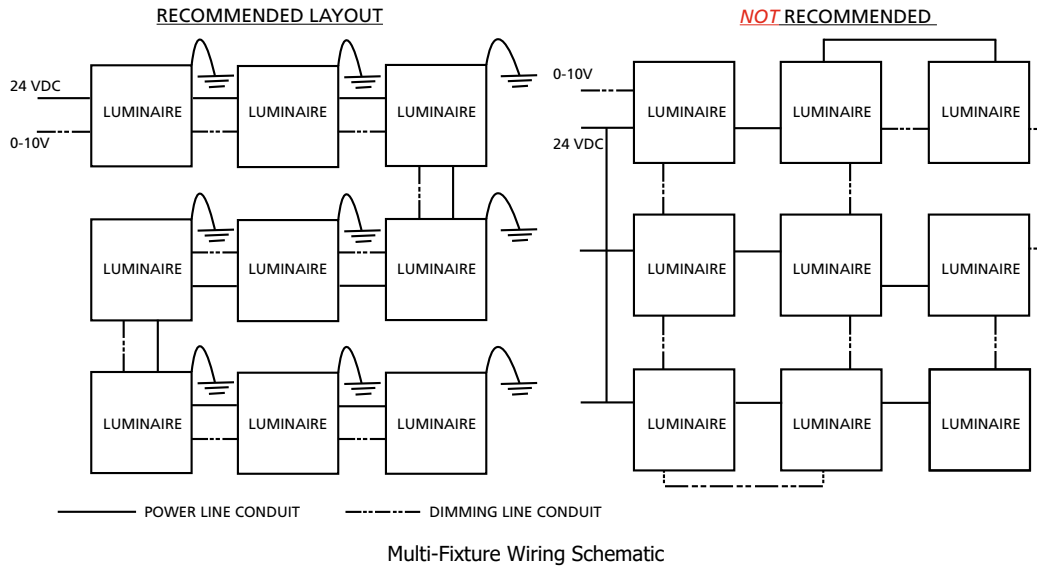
RECOMMENDED LAYOUT

24 VDC

0-10V

LUMINAIRE

LUMINAIRE

LUMINAIRE

LUMINAIRE

LUMINAIRE

LUMINAIRE

LUMINAIRE

LUMINAIRE

LUMINAIRE

NOT RECOMMENDED

0-10V

24 VDC

LUMINAIRE

LUMINAIRE

LUMINAIRE

LUMINAIRE

LUMINAIRE

LUMINAIRE

LUMINAIRE

LUMINAIRE

LUMINAIRE

POWER LINE CONDUIT

DIMMING LINE CONDUIT

Multi-Fixture Wiring Schematic